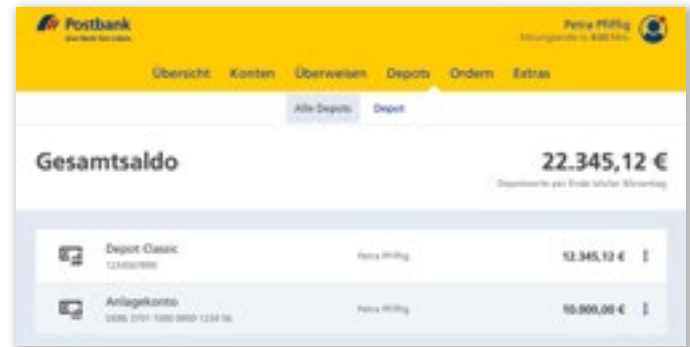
Postbank
Eine Bank fürs Leben.

Petra Pfiffig
Sitzungsende in 8:00 Min.

Übersicht Konten Überweisen Depots Ordern Extras

Alle Depots Depot

Gesamtsaldo

22.345,12 €

Depotwerte per Ende letzter Börsentag

Depot Classic
1234567890

Petra Pfiffig

12.345,12 €

Anlagekonto
DE06 3701 1000 0000 1234 56

Petra Pfiffig

10.000,00 €